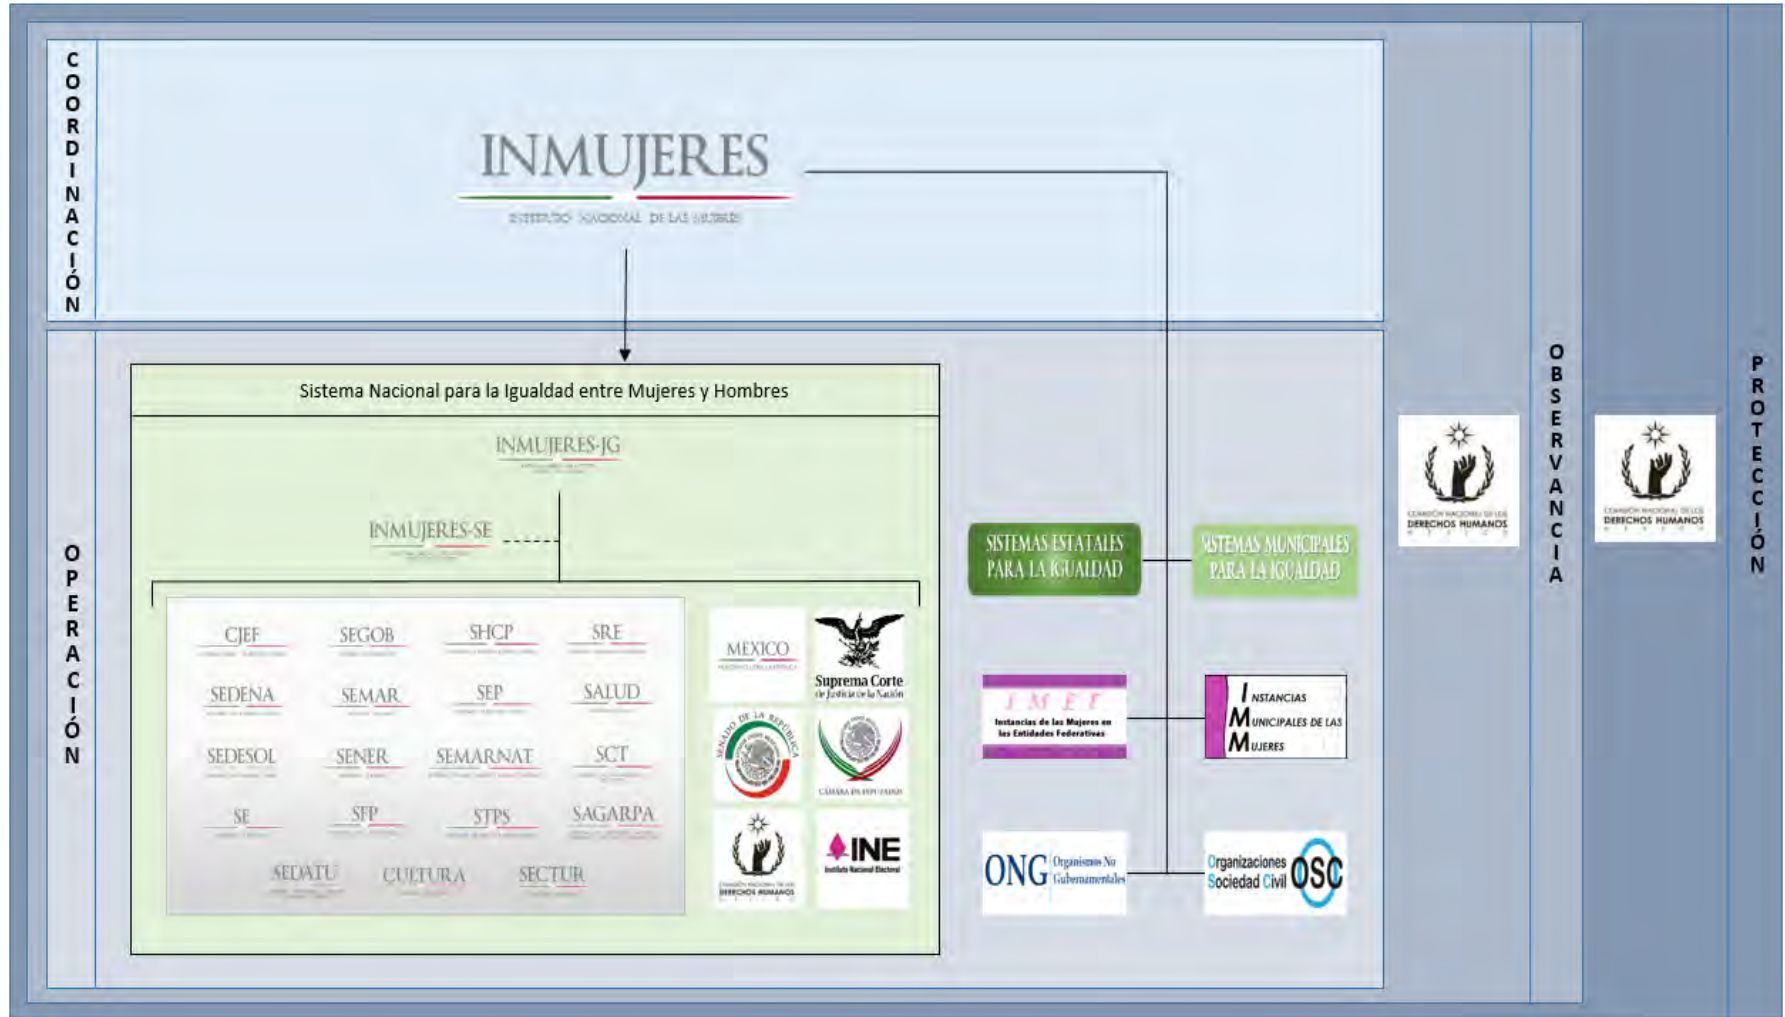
COORDINACIÓN

INMUJERES
INSTITUTO NACIONAL DE LAS MUJERES

OPERACIÓN

Sistema Nacional para la Igualdad entre Mujeres y Hombres

INMUJERES-JG

INMUJERES-SE

CJEF SEGOB SHCP SRE
SEDENA SEMAR SEP SALUD
SEDESOL SENER SEMARNAT SCT
SE SFP STPS SAGARPA
SEDATU CULTURA SECTUR

MÉXICO

Suprema Corte de Justicia de la Nación

SENADO DE LA REPÚBLICA

CÁMARA DE DIPUTADOS

COMISIÓN NACIONAL DE LOS DERECHOS HUMANOS MÉXICO

INE Instituto Nacional Electoral

SISTEMAS ESTATALES PARA LA IGUALDAD

SISTEMAS MUNICIPALES PARA LA IGUALDAD

IMEF Instancias de las Mujeres en las Entidades Federativas

INSTANCIAS MUNICIPALES DE LAS MUJERES

ONG Organismos No Gubernamentales

Organizaciones Sociedad Civil OSC

COMISIÓN NACIONAL DE LOS DERECHOS HUMANOS MÉXICO

OBSERVANCIA

COMISIÓN NACIONAL DE LOS DERECHOS HUMANOS MÉXICO

PROTECCIÓN